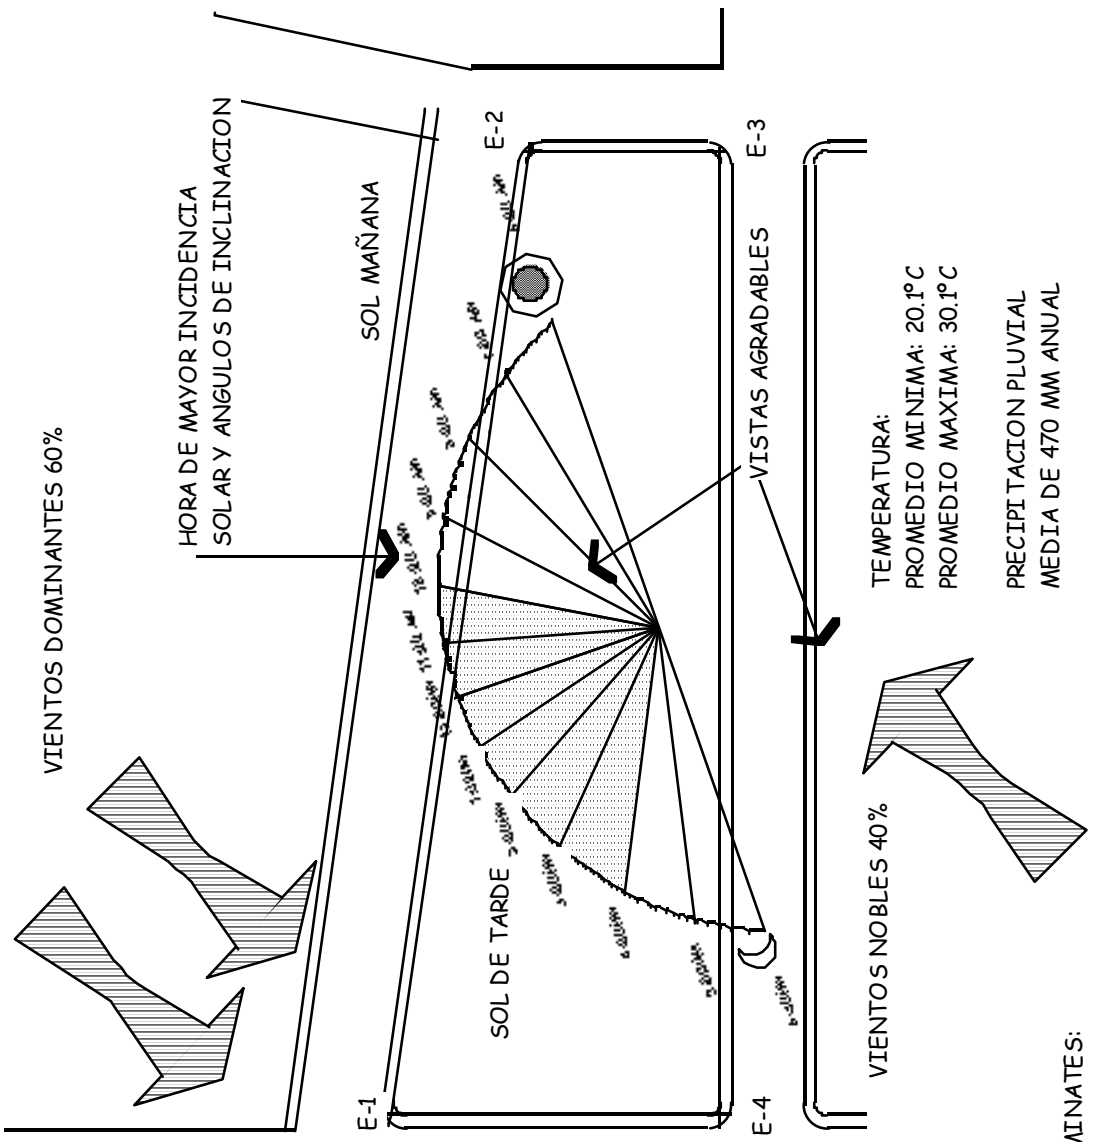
VIENTOS DOMINANTES 60%

HORA DE MAYOR INCIDENCIA SOLAR Y ANGULOS DE INCLINACION

SOL MAÑANA

E-2

E-3

VISTAS AGRADABLES

TEMPERATURA:
PROMEDIO MINIMA: 20.1°C
PROMEDIO MAXIMA: 30.1°C

PRECIPITACION PLUVIAL
MEDIA DE 470 MM ANUAL

SOL DE TARDE

VIENTOS NOBLES 40%

E-1

E-4

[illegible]MINATES: